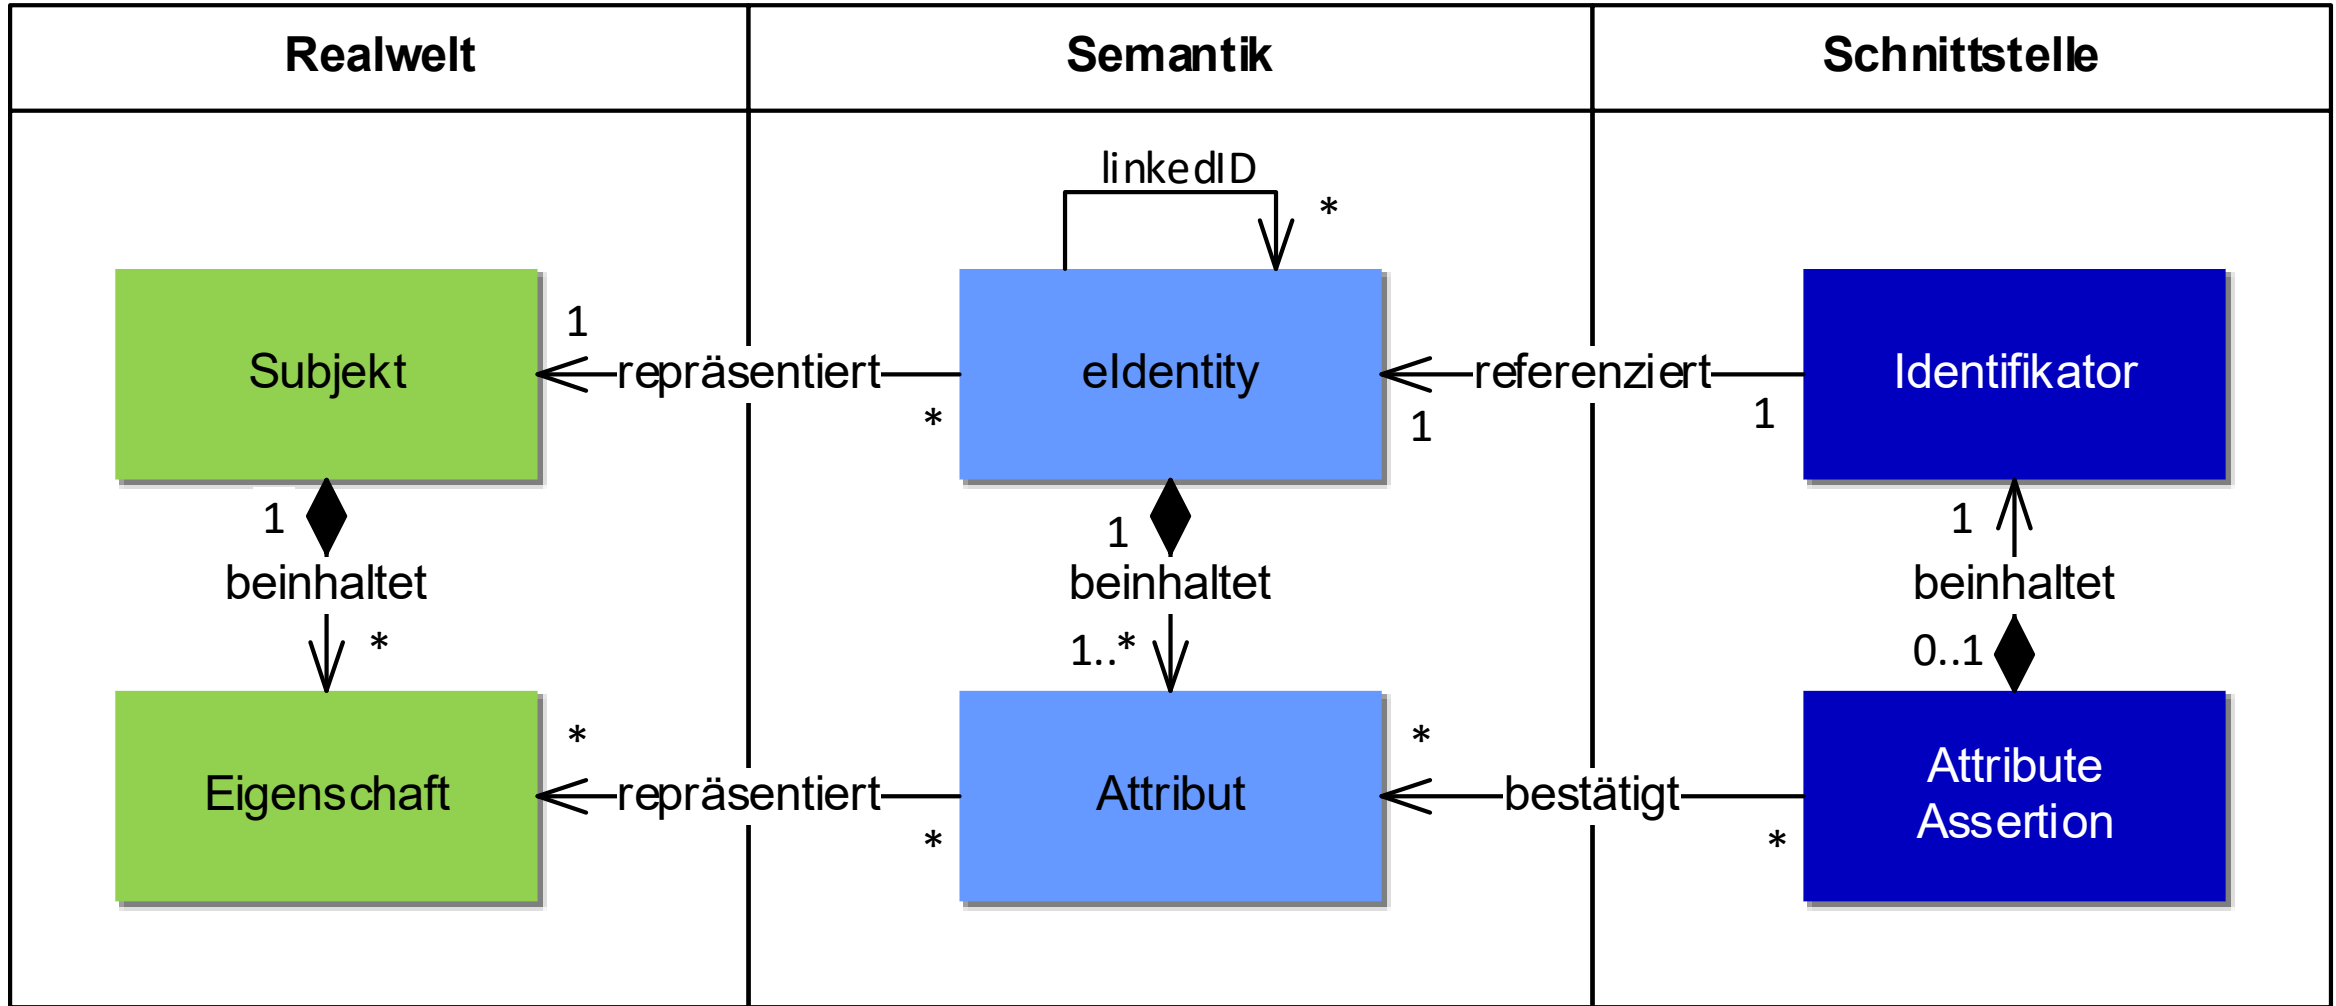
| Realwelt | Semantik | Schnittstelle |
|---|---|---|

linkedID

*

Subjekt

1

repräsentiert

*

eIdentity

referenziert

1

1

Identifikator

1

beinhaltet

*

1

beinhaltet

1..*

1

beinhaltet

0..1

Eigenschaft

*

repräsentiert

*

Attribut

*

bestätigt

*

Attribute Assertion